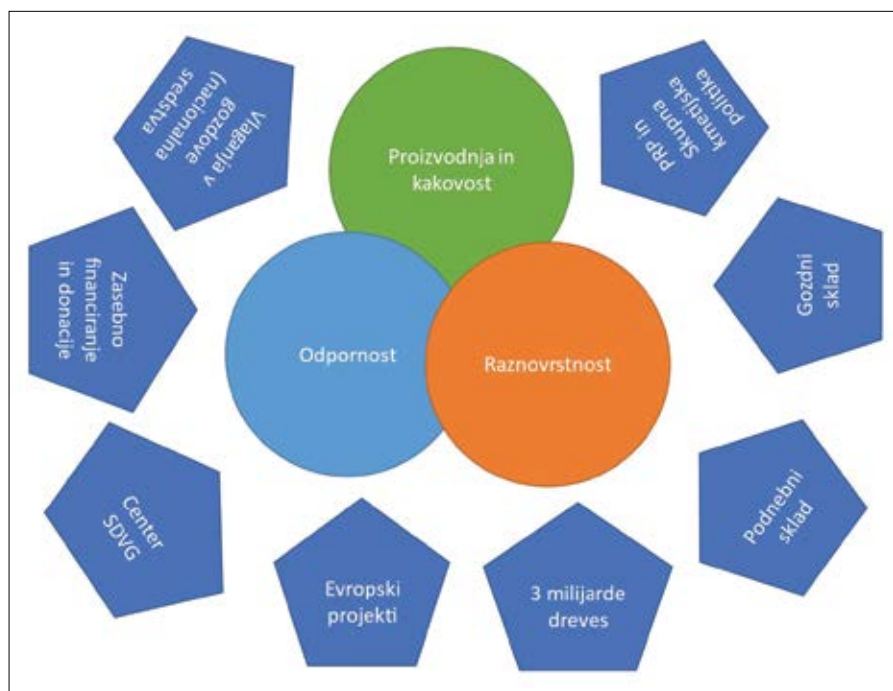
Vlaganja v gozdove (nacionalna sredstva)

Proizvodnja in kakovost

PRP in Skupna kmetijska politika

Zasebno financiranje in donacije

Gozdni sklad

Odpornost

Raznovrstnost

Center SDVG

Podnebni sklad

Evropski projekti

3 milijarde dreves